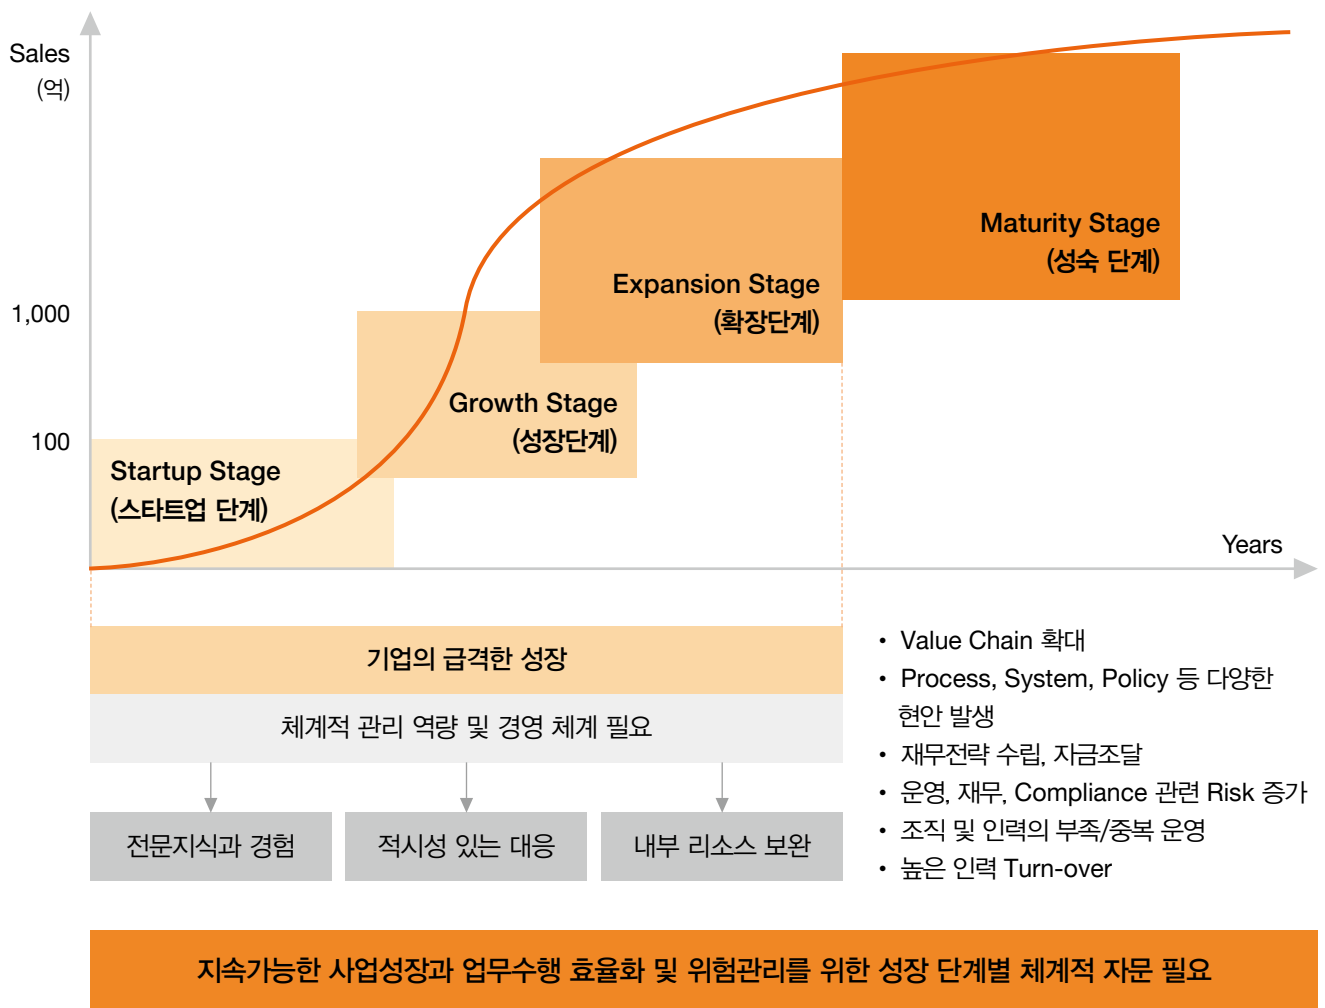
Sales
(억)

1,000

100

Startup Stage
(스타트업 단계)

Growth Stage
(성장단계)

Expansion Stage
(확장단계)

Maturity Stage
(성숙 단계)

Years

기업의 급격한 성장

체계적 관리 역량 및 경영 체계 필요

전문지식과 경험

적시성 있는 대응

내부 리소스 보완

• Value Chain 확대
• Process, System, Policy 등 다양한 현안 발생
• 재무전략 수립, 자금조달
• 운영, 재무, Compliance 관련 Risk 증가
• 조직 및 인력의 부족/중복 운영
• 높은 인력 Turn-over

지속가능한 사업성장과 업무수행 효율화 및 위험관리를 위한 성장 단계별 체계적 자문 필요